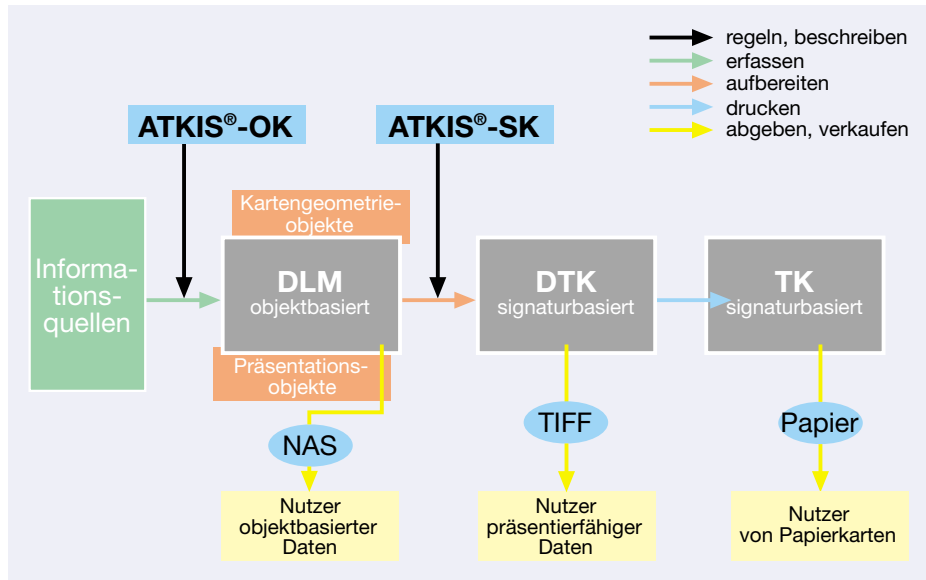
regeln, beschreiben
erfassen
aufbereiten
drucken
abgeben, verkaufen

ATKIS®-OK

ATKIS®-SK

Kartengeometrieobjekte

Informationsquellen

DLM
objektbasiert

DTK
signaturbasiert

TK
signaturbasiert

Präsentationsobjekte

NAS

TIFF

Papier

Nutzer
objektbasierter
Daten

Nutzer
präsentierfähiger
Daten

Nutzer
von Papierkarten